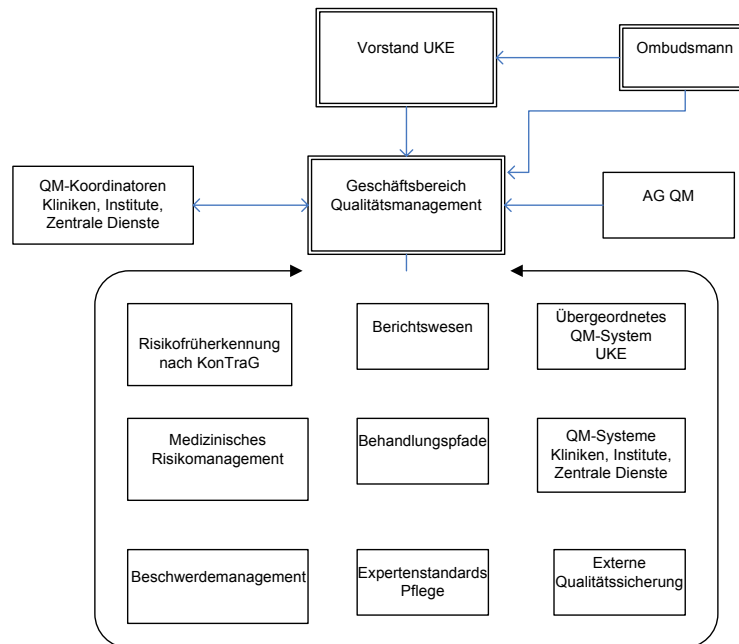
Vorstand UKE

Ombudsmann

QM-Koordinatoren Kliniken, Institute, Zentrale Dienste

Geschäftsbereich Qualitätsmanagement

AG QM

Risikofrüherkennung nach KonTraG

Berichtswesen

Übergeordnetes QM-System UKE

Medizinisches Risikomanagement

Behandlungspfade

QM-Systeme Kliniken, Institute, Zentrale Dienste

Beschwerdemanagement

Expertenstandards Pflege

Externe Qualitätssicherung